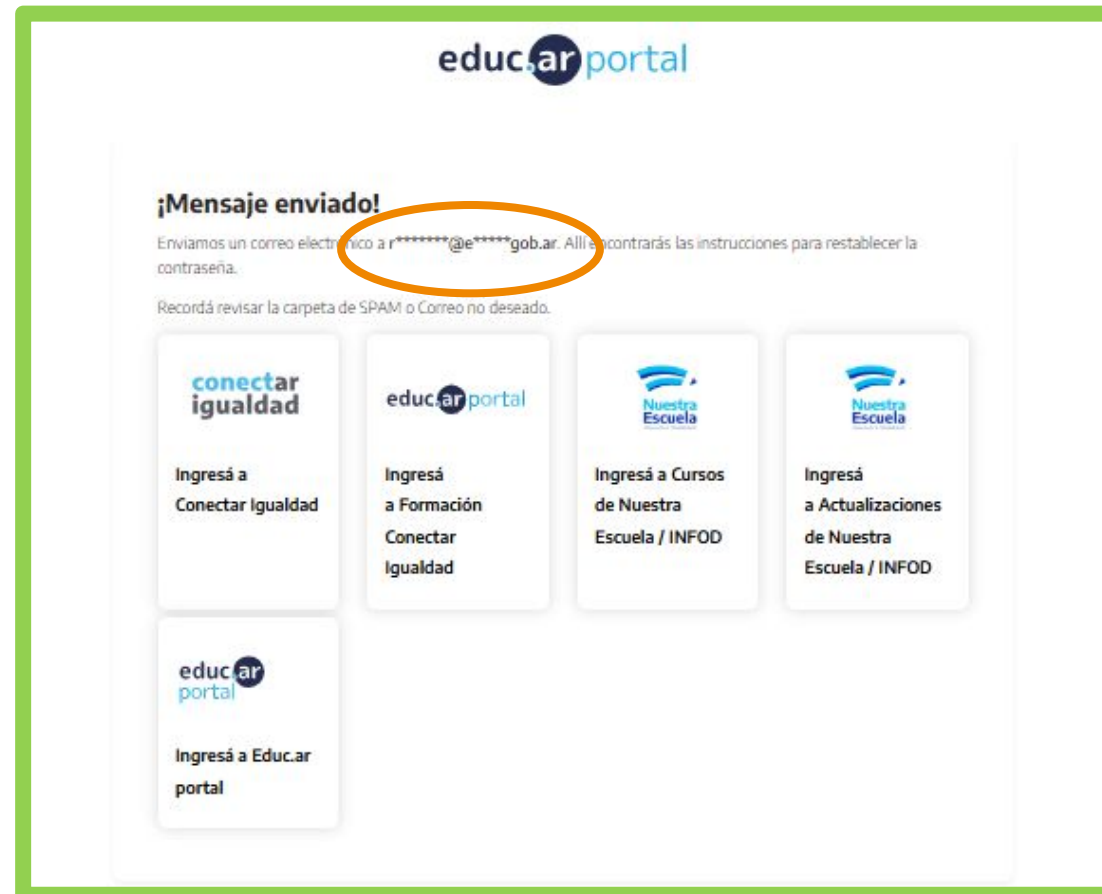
educ.ar portal

¡Mensaje enviado!

Enviamos un correo electr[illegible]nico a r*******@e*****gob.ar. Allí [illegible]contrarás las instrucciones para restablecer la contraseña.

Recordá revisar la carpeta de SPAM o Correo no deseado.

conectar igualdad

Ingresá a Conectar Igualdad

educ.ar portal

Ingresá a Formación Conectar Igualdad

Nuestra Escuela

Ingresá a Cursos de Nuestra Escuela / INFOD

Nuestra Escuela

Ingresá a Actualizaciones de Nuestra Escuela / INFOD

educ.ar portal

Ingresá a Educ.ar portal